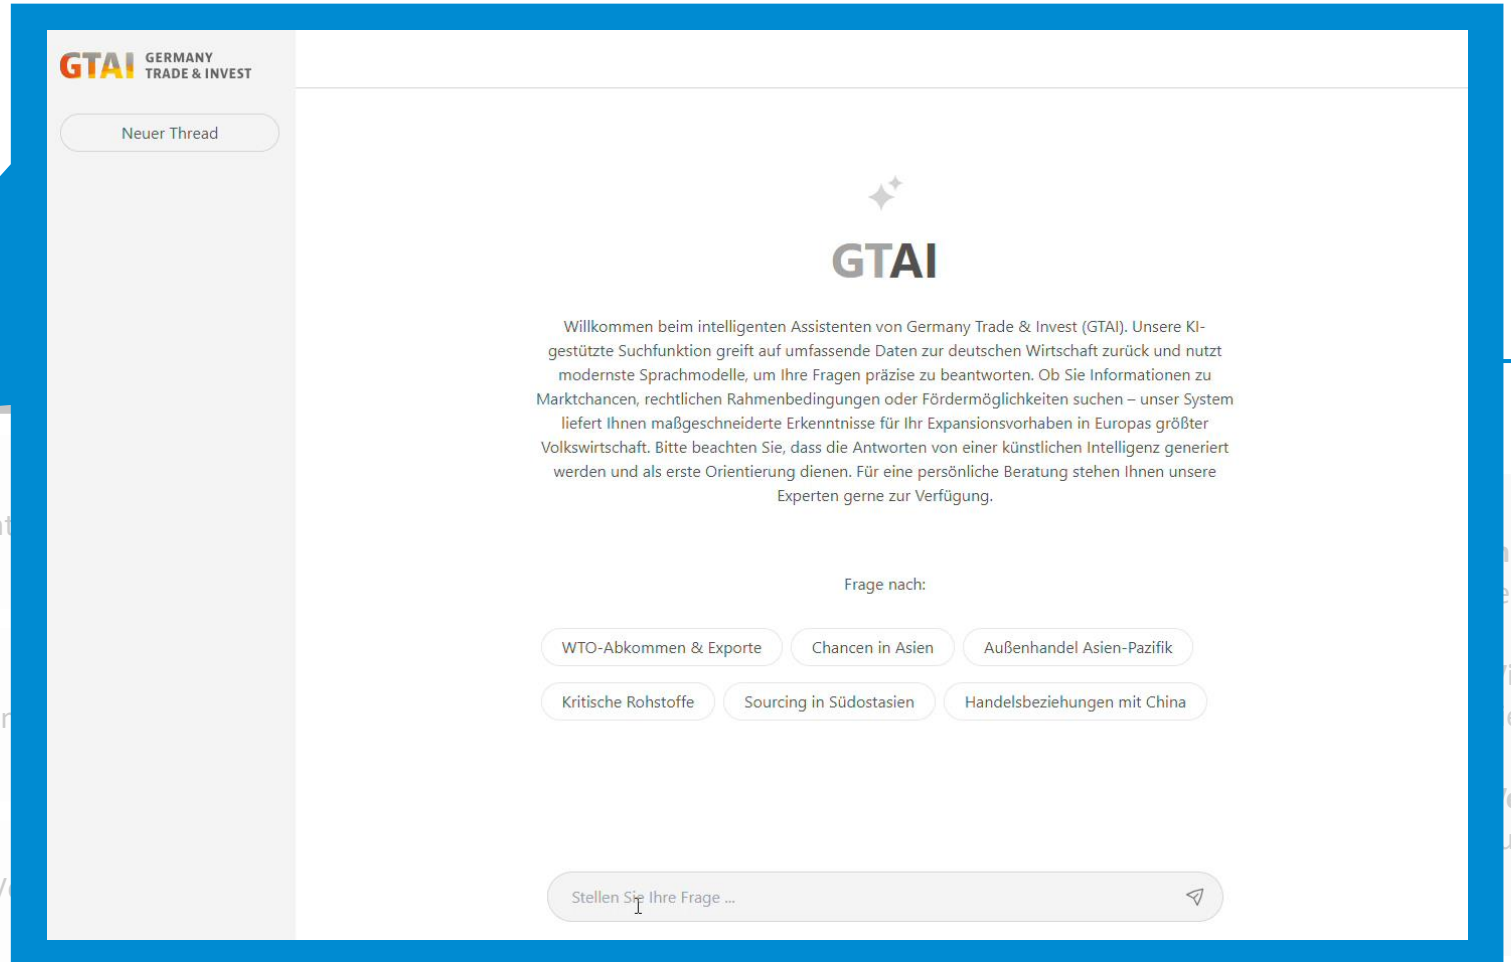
GTAI GERMANY TRADE & INVEST

Neuer Thread

GTAI

Willkommen beim intelligenten Assistenten von Germany Trade & Invest (GTAI). Unsere KI-gestützte Suchfunktion greift auf umfassende Daten zur deutschen Wirtschaft zurück und nutzt modernste Sprachmodelle, um Ihre Fragen präzise zu beantworten. Ob Sie Informationen zu Marktchancen, rechtlichen Rahmenbedingungen oder Fördermöglichkeiten suchen – unser System liefert Ihnen maßgeschneiderte Erkenntnisse für Ihr Expansionsvorhaben in Europas größter Volkswirtschaft. Bitte beachten Sie, dass die Antworten von einer künstlichen Intelligenz generiert werden und als erste Orientierung dienen. Für eine persönliche Beratung stehen Ihnen unsere Experten gerne zur Verfügung.

Frage nach:

WTO-Abkommen & Exporte
Chancen in Asien
Außenhandel Asien-Pazifik
Kritische Rohstoffe
Sourcing in Südostasien
Handelsbeziehungen mit China

Stellen Sie Ihre Frage ...